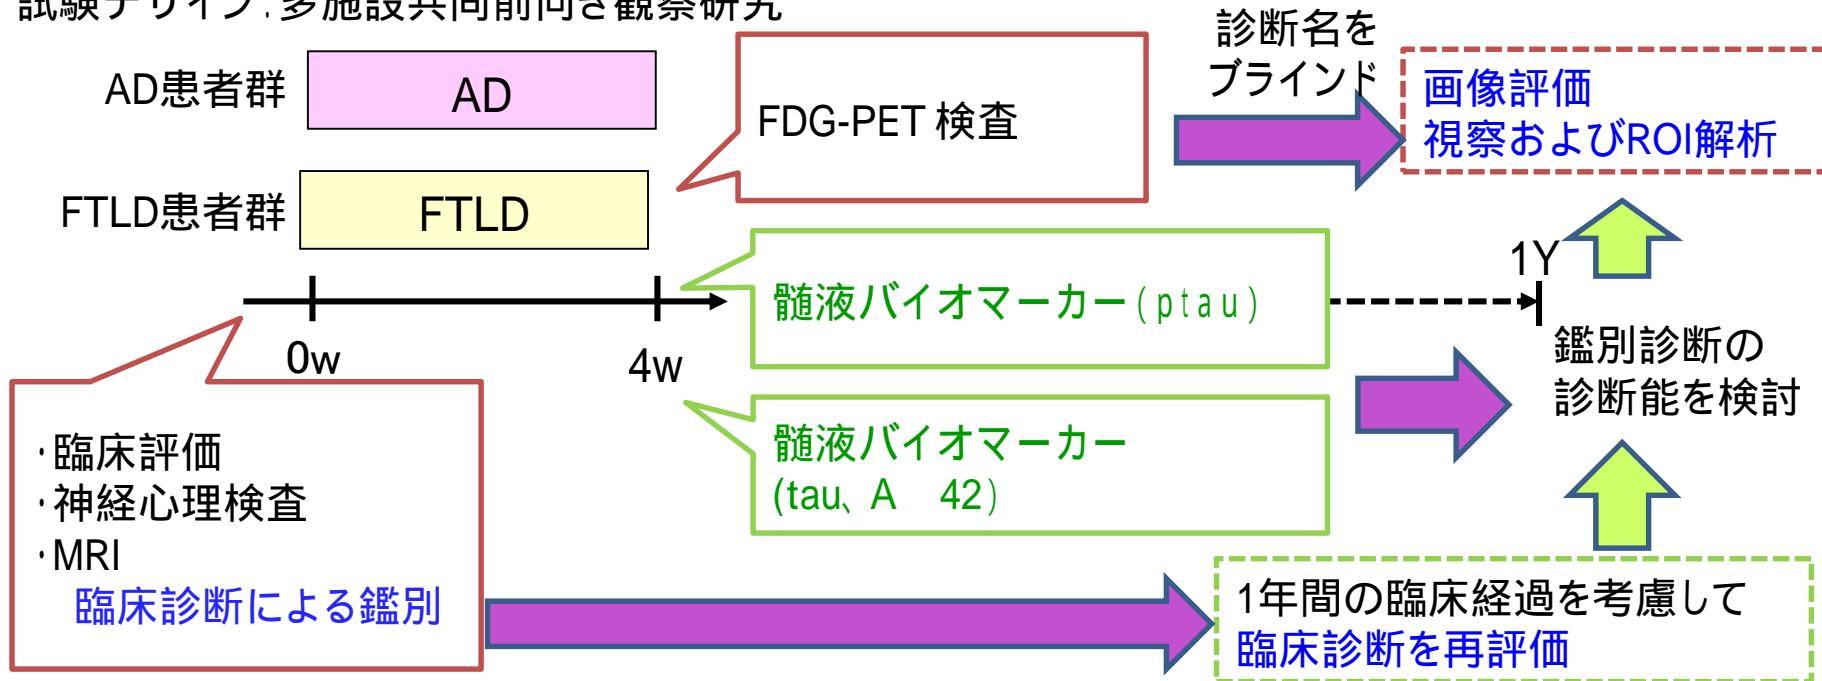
試験デザイン:多施設共同前向き観察研究

AD患者群

AD

FTLD患者群

FTLD

FDG-PET 検査

診断名を
ブラインド

画像評価
視察およびROI解析

1Y

髄液バイオマーカー(ptau)

0w

4w

鑑別診断の
診断能を検討

髄液バイオマーカー
(tau、A 42)

・臨床評価
・神経心理検査
・MRI
臨床診断による鑑別

1年間の臨床経過を考慮して
臨床診断を再評価